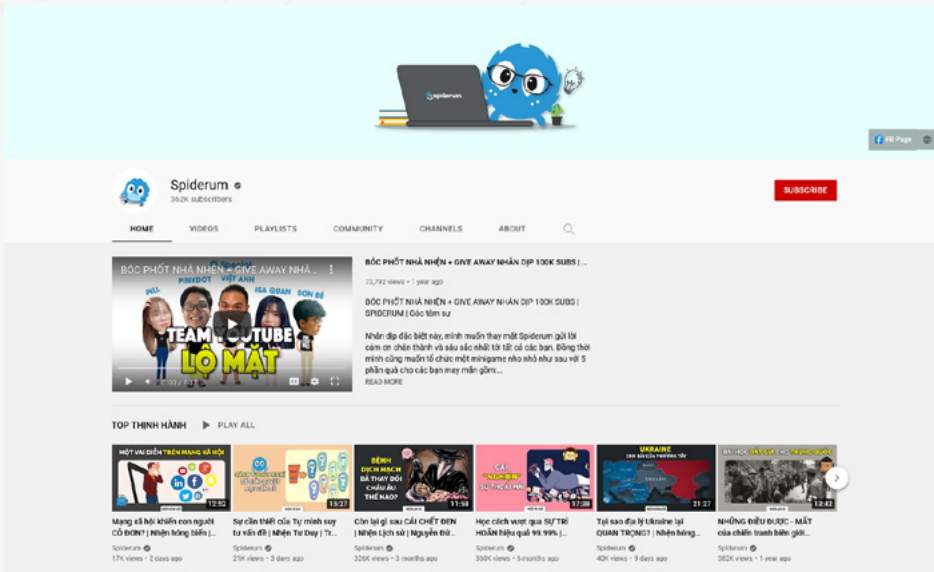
spiderum

FB Page

Spiderum
362K subscribers

SUBSCRIBE

HOME VIDEOS PLAYLISTS COMMUNITY CHANNELS ABOUT

BÓC PHỐT NHÀ NHỆN + GIVE AWAY NHÂN DỊP 100K SUBS | ...

PELL PINKDOT VIỆT ANH HẢI QUAN SƠN BÉ

TEAM YOUTUBE LỘ MẶT

BÓC PHỐT NHÀ NHỆN + GIVE AWAY NHÂN DỊP 100K SUBS | ...
73,792 views • 1 year ago

BÓC PHỐT NHÀ NHỆN + GIVE AWAY NHÂN DỊP 100K SUBS | SPIDERUM | Góc tâm sự

Nhân dịp đặc biệt này, mình muốn thay mặt Spiderum gửi lời cảm ơn chân thành và sâu sắc nhất tới tất cả các bạn. Đồng thời mình cũng muốn tổ chức một minigame nho nhỏ như sau với 5 phần quà cho các bạn may mắn gồm:...
READ MORE

TOP THỊNH HÀNH PLAY ALL

MỘT VAI DIỄN TRÊN MẠNG XÃ HỘI 12:52
Mạng xã hội khiến con người CÔ ĐƠN? | Nhện hóng biến | ...
Spiderum
17K views • 2 days ago

15:27
Sự cần thiết của Tư minh suy tư vấn đề | Nhện Tư Duy | Tr...
Spiderum
21K views • 3 days ago

BỆNH DỊCH HẠCH ĐÃ THAY ĐỔI CHÂU ÂU THẾ NÀO? 11:58
Còn lại gì sau CÁI CHẾT ĐEN | Nhện Lịch sử | Nguyễn Đ...
Spiderum
326K views • 3 months ago

17:38
Học cách vượt qua SỰ TRÌ HOÃN hiệu quả 99.99% | ...
Spiderum
366K views • 5 months ago

UKRAINE 21:27
Tại sao địa lý Ukraine lại QUAN TRỌNG? | Nhện hóng...
Spiderum
40K views • 9 days ago

13:42
NHỮNG ĐIỀU ĐƯỢC - MẤT của chiến tranh biên giới...
Spiderum
282K views • 1 month ago